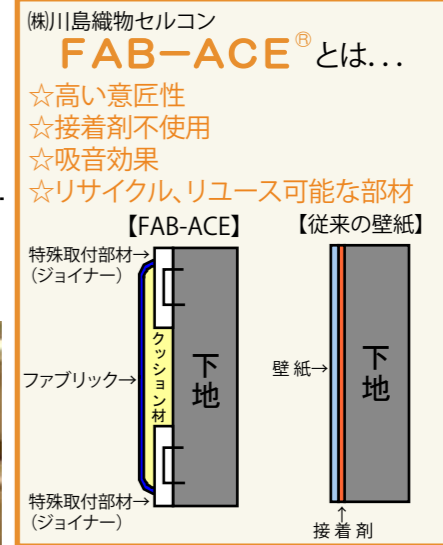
㈱川島織物セルコン
FAB−ACE® とは...
☆高い意匠性
☆接着剤不使用
☆吸音効果
☆リサイクル、リユース可能な部材

【FAB-ACE】
特殊取付部材→
（ジョイナー）
ファブリック→
クッション材
下地
特殊取付部材→
（ジョイナー）

【従来の壁紙】
壁紙→
下地
↑
接着剤